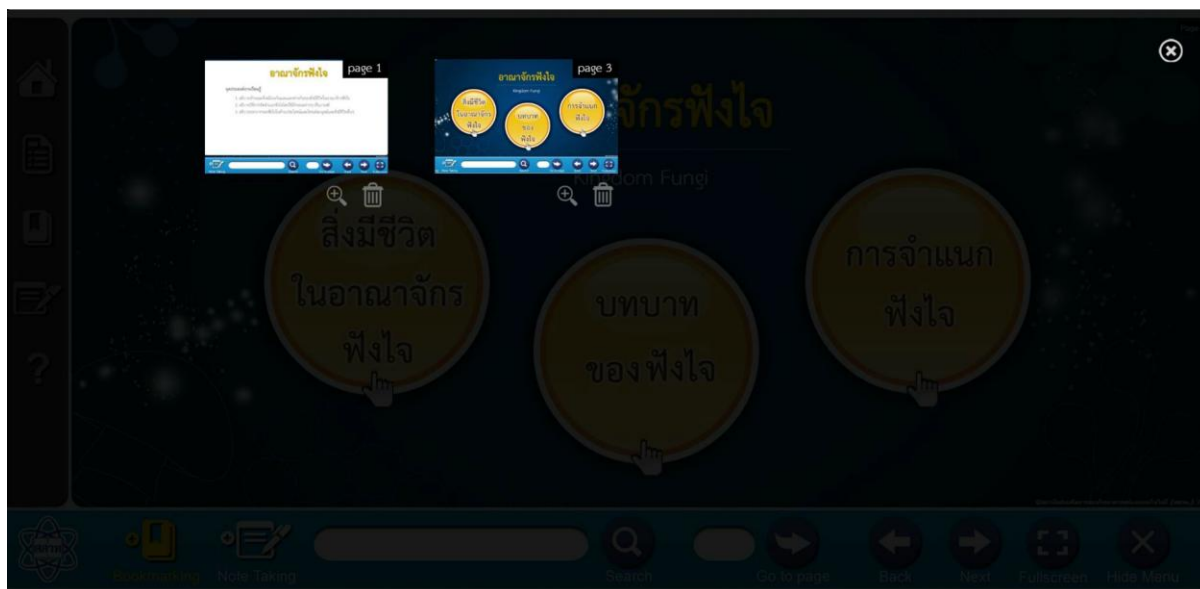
อาณาจักรฟังไจ
page 1

อาณาจักรฟังไจ
Kingdom Fungi
สิ่งมีชีวิตในอาณาจักรฟังไจ
บทบาทของฟังไจ
การจำแนกฟังไจ
page 3

จักรฟังไจ
Kingdom Fungi

สิ่งมีชีวิต
ในอาณาจักร
ฟังไจ

บทบาท
ของฟังไจ

การจำแนก
ฟังไจ

Bookmarking
Note Taking
Search
Go to page
Back
Next
Fullscreen
Hide Menu